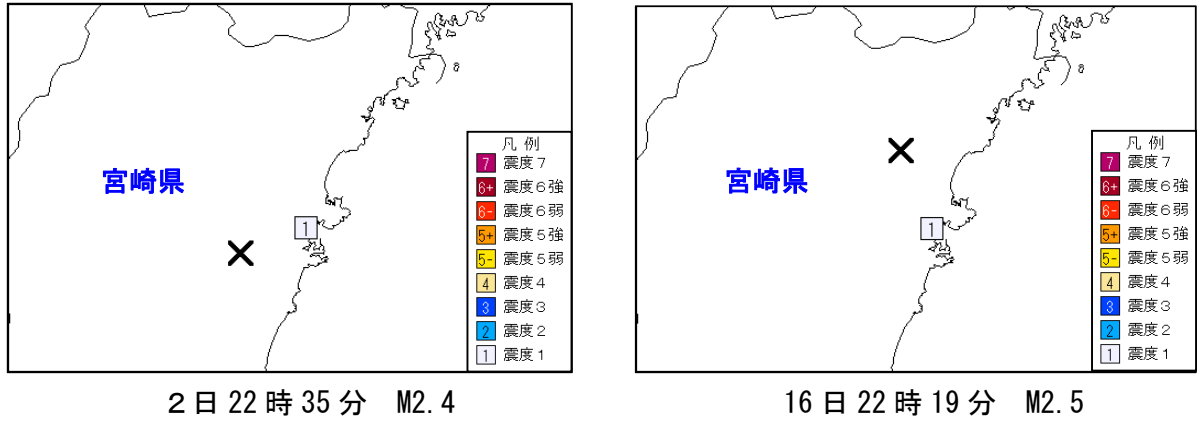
宮崎県

1

凡例
7 震度7
6+ 震度6強
6- 震度6弱
5+ 震度5強
5- 震度5弱
4 震度4
3 震度3
2 震度2
1 震度1

2日22時35分　M2.4

宮崎県

1

凡例
7 震度7
6+ 震度6強
6- 震度6弱
5+ 震度5強
5- 震度5弱
4 震度4
3 震度3
2 震度2
1 震度1

16日22時19分　M2.5